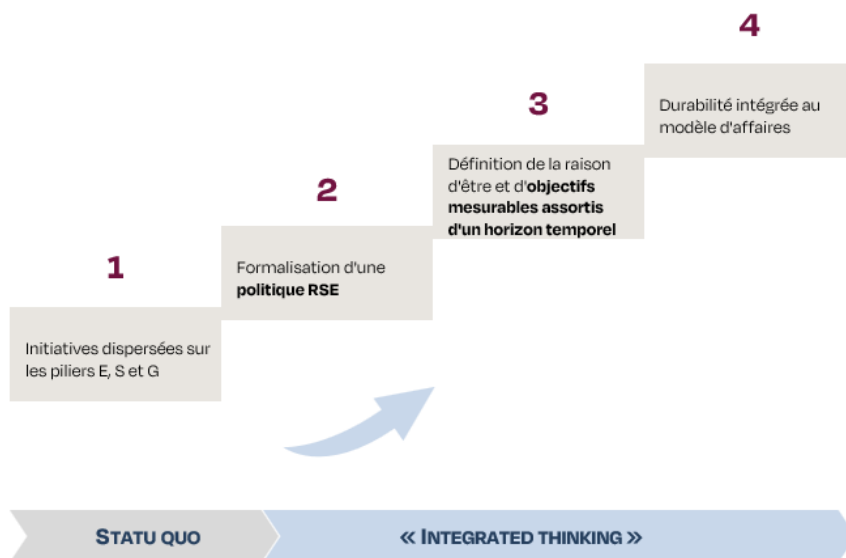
1

Initiatives dispersées sur les piliers E, S et G

2

Formalisation d'une **politique RSE**

3

Définition de la raison d'être et d'**objectifs mesurables assortis d'un horizon temporel**

4

Durabilité intégrée au modèle d'affaires

STATU QUO

« INTEGRATED THINKING »